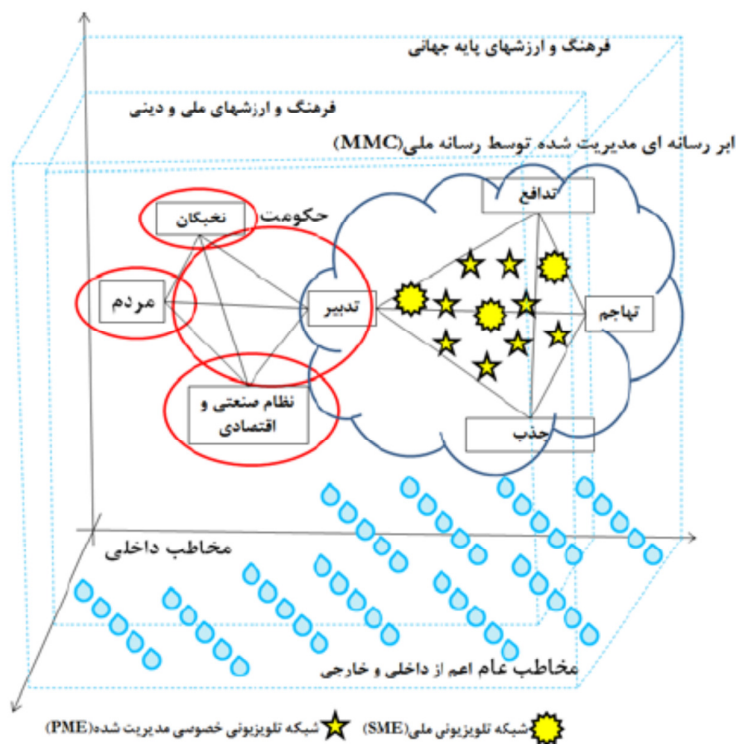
فرهنگ و ارزشهای پایه جهانی

فرهنگ و ارزشهای ملی و دینی

ابر رسانه ای مدیریت شده توسط رسانه ملی(MMC)

حکومت

نخبگان

مردم

تدبیر

نظام صنعتی و اقتصادی

تدافع

تهاجم

جذب

مخاطب داخلی

مخاطب عام اعم از داخلی و خارجی

شبکه تلویزیونی ملی(SME)

شبکه تلویزیونی خصوصی مدیریت شده(PME)